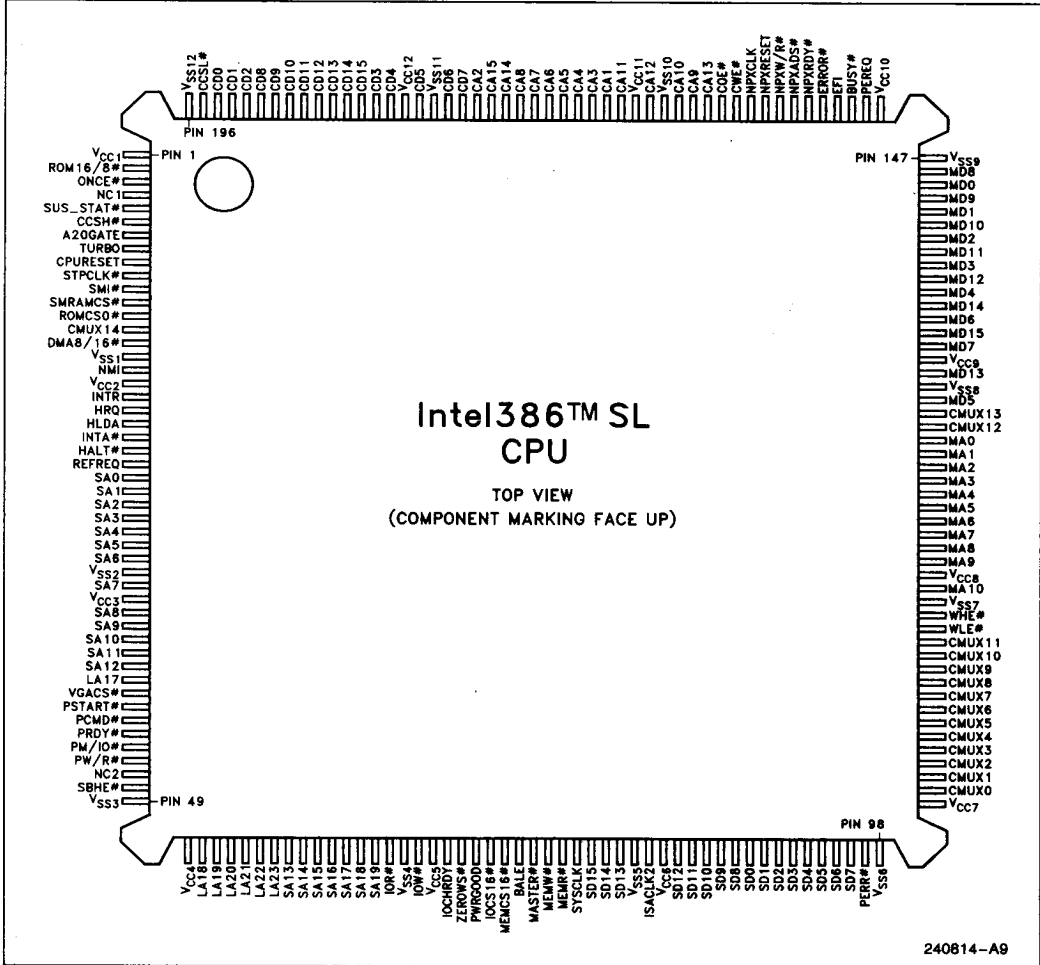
$V_{SS12}$
CCSL#
CD0
CD1
CD2
CD8
CD9
CD10
CD11
CD12
CD13
CD14
CD15
CD3
CD4
$V_{CC12}$
CD5
$V_{SS11}$
CD6
CD7
CA2
CA15
CA14
CA8
CA7
CA6
CA5
CA4
CA3
CA1
CA11
$V_{CC11}$
CA12
$V_{SS10}$
CA10
CA9
CA13
COE#
CWE#
NPXCLK
NPXRESET
NPXW/R#
NPXADS#
NPXRDY#
ERROR#
EFI
BUSY#
PEREQ
$V_{CC10}$

PIN 196

$V_{CC1}$ PIN 1
ROM16/8#
ONCE#
NC1
SUS_STAT#
CCSH#
A20GATE
TURBO
CPURESET
STPCLK#
SMI#
SMRAMCS#
ROMCS0#
CMUX14
DMA8/16#
$V_{SS1}$
NMI
$V_{CC2}$
INTR
HRQ
HLDA
INTA#
HALT#
REFREQ
SA0
SA1
SA2
SA3
SA4
SA5
SA6
$V_{SS2}$
SA7
$V_{CC3}$
SA8
SA9
SA10
SA11
SA12
LA17
VGACS#
PSTART#
PCMD#
PRDY#
PM/IO#
PW/R#
NC2
SBHE#
$V_{SS3}$ PIN 49

PIN 147 $V_{SS9}$
MD8
MD0
MD9
MD1
MD10
MD2
MD11
MD3
MD12
MD4
MD14
MD6
MD15
MD7
$V_{CC9}$
MD13
$V_{SS8}$
MD5
CMUX13
CMUX12
MA0
MA1
MA2
MA3
MA4
MA5
MA6
MA7
MA8
MA9
$V_{CC8}$
MA10
$V_{SS7}$
WHE#
WLE#
CMUX11
CMUX10
CMUX9
CMUX8
CMUX7
CMUX6
CMUX5
CMUX4
CMUX3
CMUX2
CMUX1
CMUX0
$V_{CC7}$

Intel386™ SL
CPU

TOP VIEW
(COMPONENT MARKING FACE UP)

PIN 98

$V_{CC4}$
LA18
LA19
LA20
LA21
LA22
LA23
SA13
SA14
SA15
SA16
SA17
SA18
SA19
IOR#
$V_{SS4}$
IOW#
$V_{CC5}$
IOCHRDY
ZEROWS#
PWRGOOD
IOCS16#
MEMCS16#
BALE
MASTER#
MEMW#
MEMR#
SYSCLK
SD15
SD14
SD13
$V_{SS5}$
ISACLK2
$V_{CC6}$
SD12
SD11
SD10
SD9
SD8
SD0
SD1
SD2
SD3
SD4
SD5
SD6
SD7
PERR#
$V_{SS6}$

240814–A9